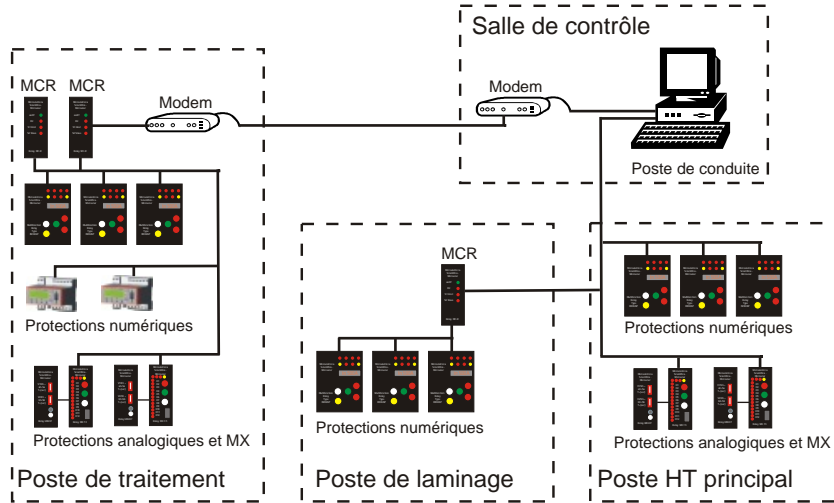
Salle de contrôle

MCR MCR

Modem

Modem

Poste de conduite

MCR

Protections numériques

Protections numériques

Protections numériques

Protections analogiques et MX

Protections analogiques et MX

Poste de traitement

Poste de laminage

Poste HT principal